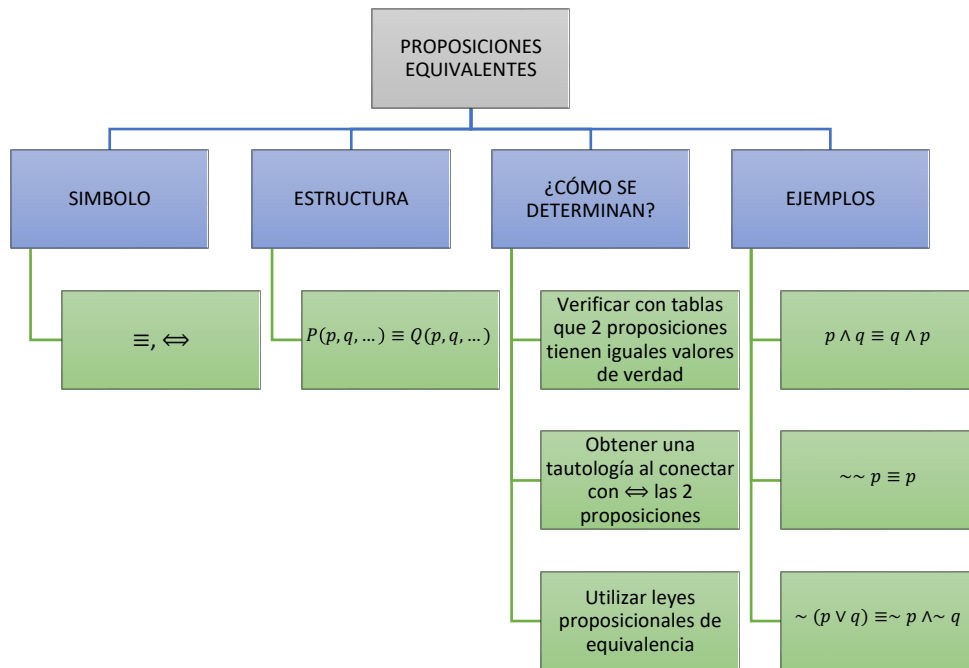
PROPOSICIONES EQUIVALENTES

SIMBOLO

$\equiv, \Longleftrightarrow$

ESTRUCTURA

$P(p, q, \dots) \equiv Q(p, q, \dots)$

¿CÓMO SE DETERMINAN?

Verificar con tablas que 2 proposiciones tienen iguales valores de verdad

Obtener una tautología al conectar con $\Longleftrightarrow$ las 2 proposiciones

Utilizar leyes proposicionales de equivalencia

EJEMPLOS

$p \wedge q \equiv q \wedge p$

$\sim\sim p \equiv p$

$\sim (p \vee q) \equiv \sim p \wedge \sim q$